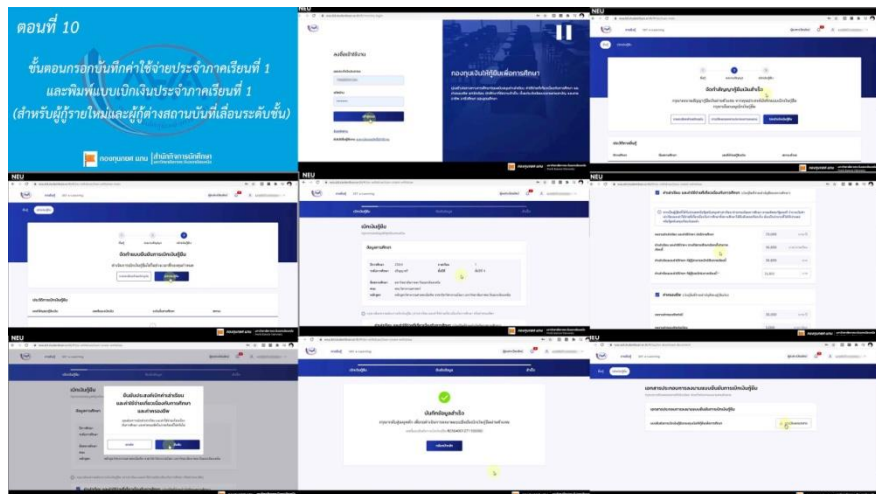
ตอนที่ 10

ขั้นตอนกรอกบันทึกค่าใช้จ่ายประจำภาคเรียนที่ 1 และพิมพ์แบบเบิกเงินประจำภาคเรียนที่ 1 (สำหรับผู้กู้รายใหม่และผู้กู้ต่างสถานศึกษาที่เลื่อนระดับชั้น)

กองทุนเงินให้กู้ยืมเพื่อการศึกษา

NEU

เข้าสู่ระบบ

กองทุนเงินให้กู้ยืมเพื่อการศึกษา

NEU

จัดทำสัญญากู้ยืมเงินสำเร็จ

NEU

จัดทำแบบยืนยันการเบิกเงินกู้ยืม

NEU

เบิกเงินกู้ยืม

ข้อมูลการศึกษา

NEU

NEU

เบิกเงินกู้ยืม

NEU

บันทึกข้อมูลสำเร็จ

NEU

เอกสารประกอบการลงนามแบบยืนยันการเบิกเงินกู้ยืม